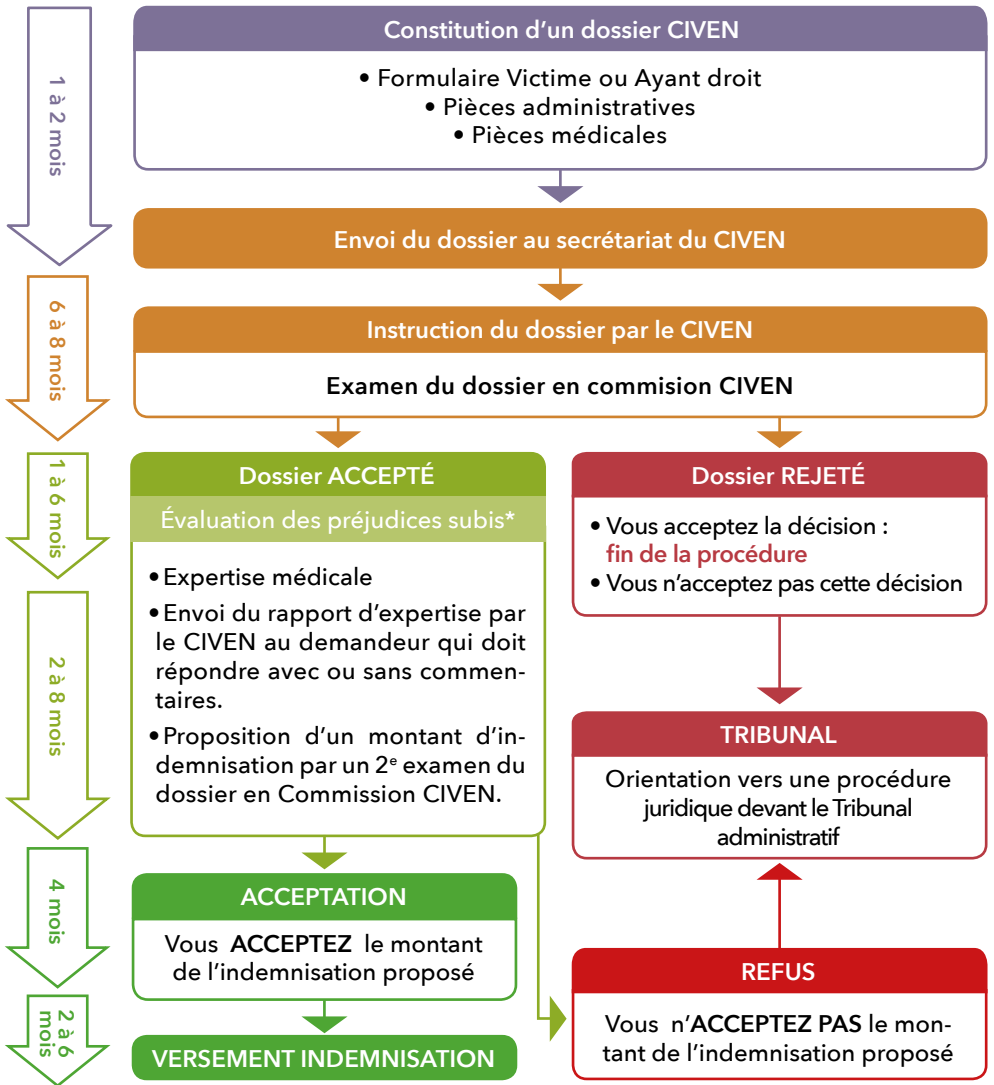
1 à 2 mois

Constitution d'un dossier CIVEN

• Formulaire Victime ou Ayant droit
• Pièces administratives
• Pièces médicales

Envoi du dossier au secrétariat du CIVEN

6 à 8 mois

Instruction du dossier par le CIVEN

Examen du dossier en commision CIVEN

1 à 6 mois

Dossier ACCEPTÉ

Évaluation des préjudices subis*

2 à 8 mois

• Expertise médicale
• Envoi du rapport d'expertise par le CIVEN au demandeur qui doit répondre avec ou sans commentaires.
• Proposition d'un montant d'indemnisation par un 2$^{e}$ examen du dossier en Commission CIVEN.

Dossier REJETÉ

• Vous acceptez la décision : fin de la procédure
• Vous n'acceptez pas cette décision

TRIBUNAL

Orientation vers une procédure juridique devant le Tribunal administratif

4 mois

ACCEPTATION

Vous ACCEPTEZ le montant de l'indemnisation proposé

REFUS

Vous n'ACCEPTEZ PAS le montant de l'indemnisation proposé

2 à 6 mois

VERSEMENT INDEMNISATION